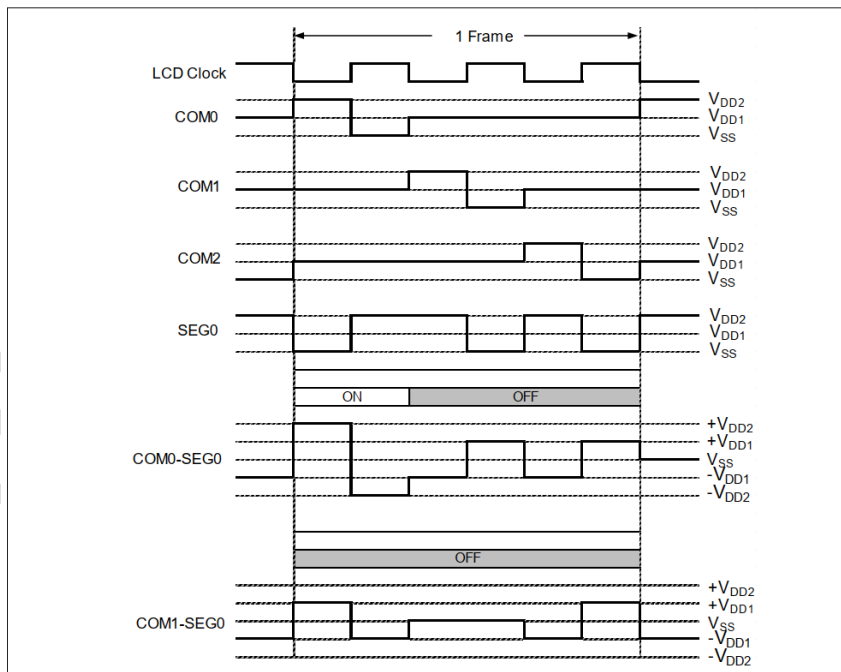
1 Frame

LCD Clock

COM0
$V_{DD2}$
$V_{DD1}$
$V_{SS}$

COM1
$V_{DD2}$
$V_{DD1}$
$V_{SS}$

COM2
$V_{DD2}$
$V_{DD1}$
$V_{SS}$

SEG0
$V_{DD2}$
$V_{DD1}$
$V_{SS}$

ON
OFF

COM0-SEG0
$+V_{DD2}$
$+V_{DD1}$
$V_{SS}$
$-V_{DD1}$
$-V_{DD2}$

OFF

COM1-SEG0
$+V_{DD2}$
$+V_{DD1}$
$V_{SS}$
$-V_{DD1}$
$-V_{DD2}$